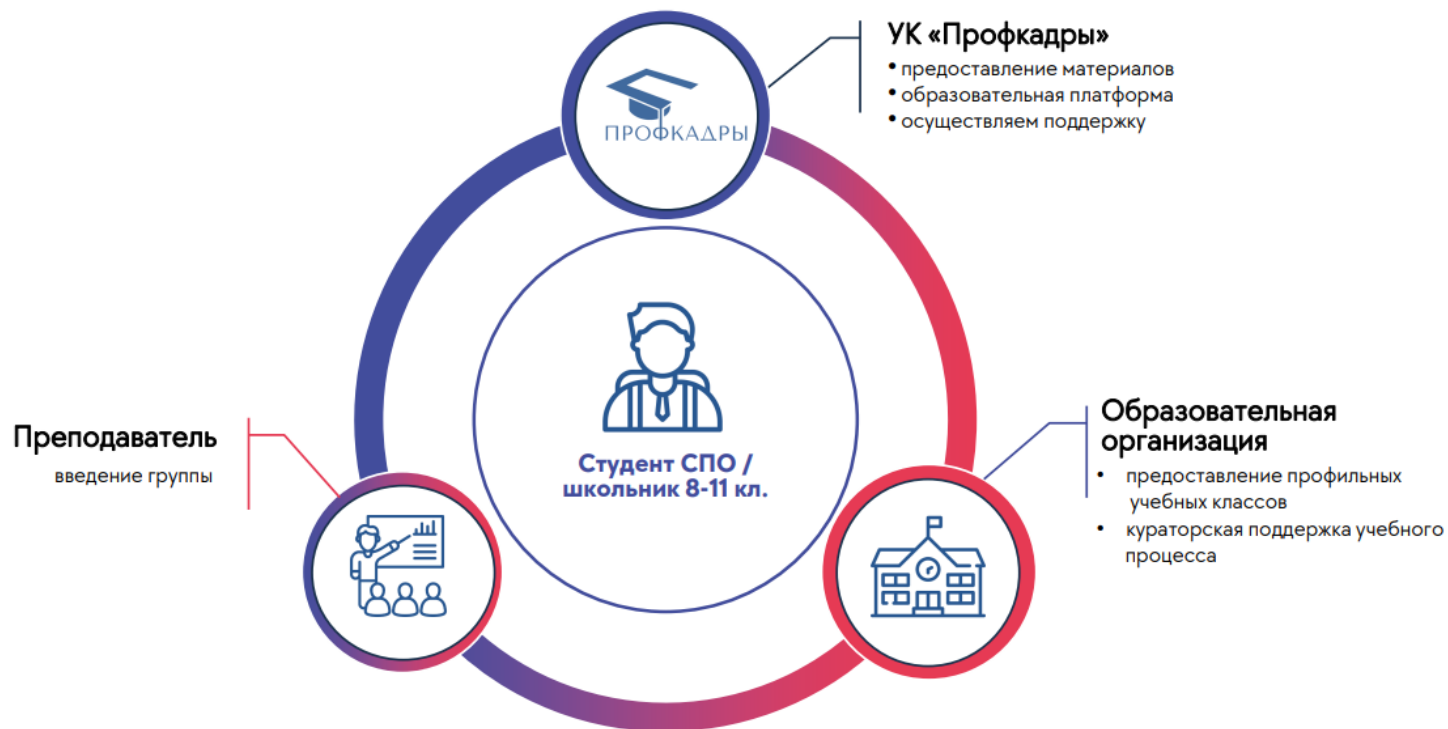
ПРОФКАДРЫ

УК «Профкадры»
• предоставление материалов
• образовательная платформа
• осуществляем поддержку

Студент СПО / школьник 8-11 кл.

Преподаватель
введение группы

Образовательная организация
• предоставление профильных учебных классов
• кураторская поддержка учебного процесса